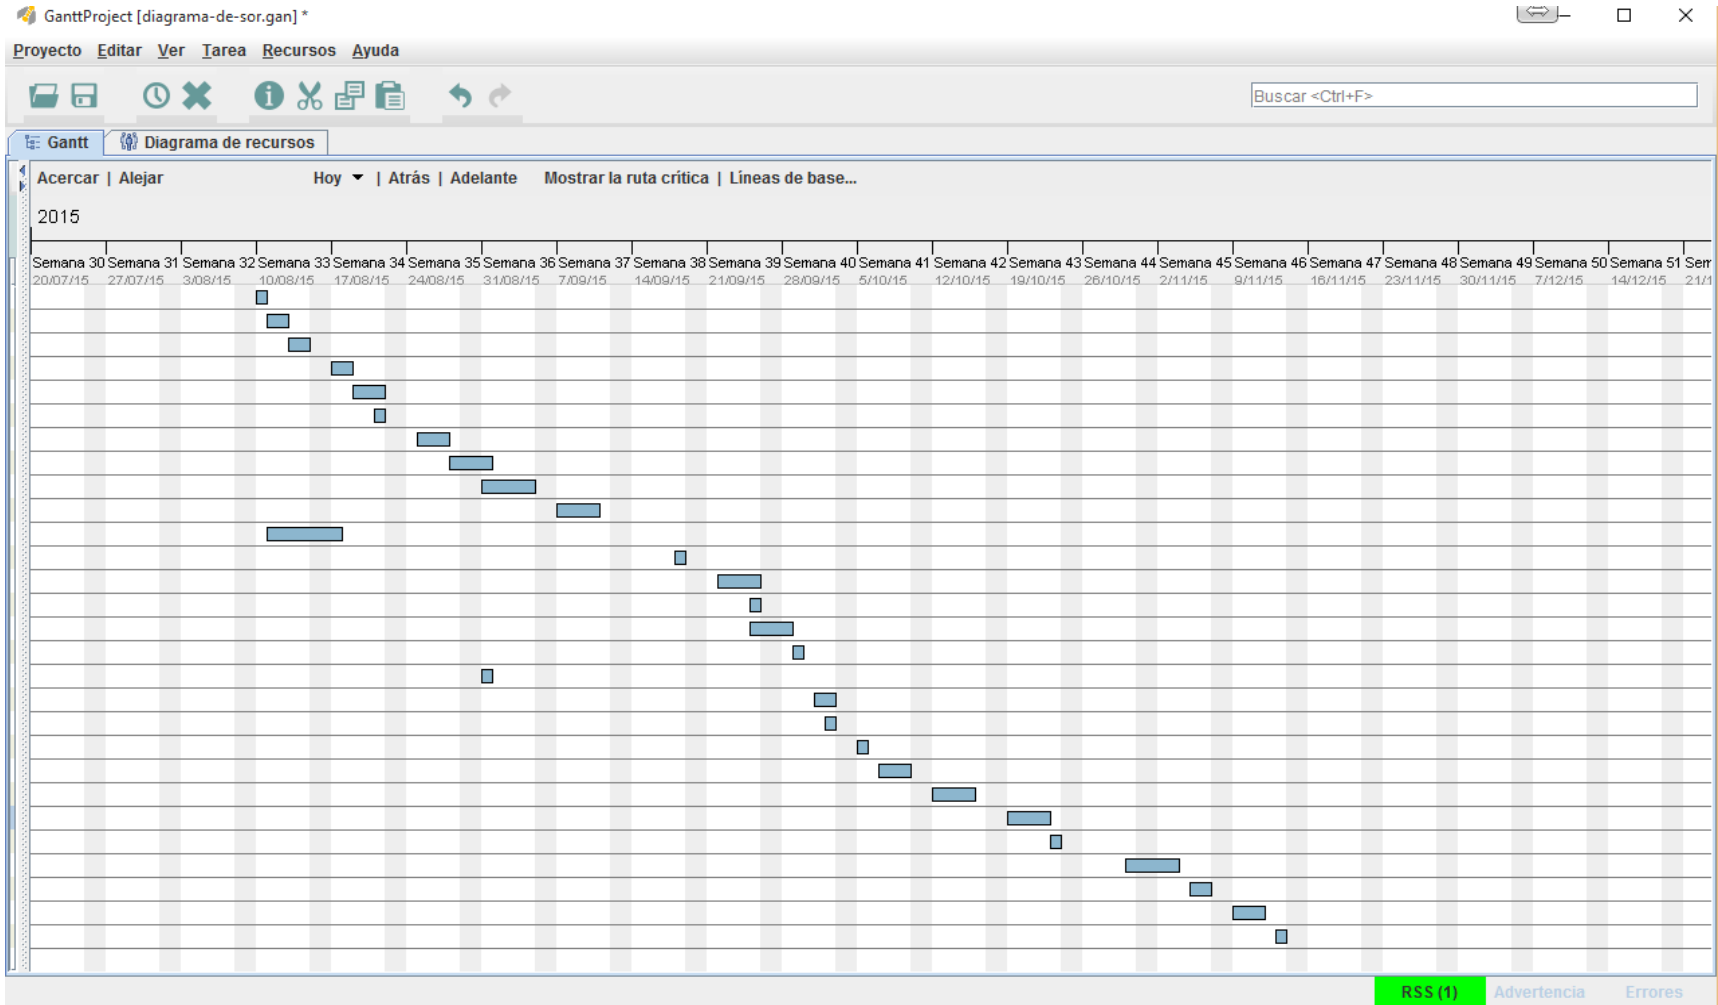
GanttProject [diagrama-de-sor.gan] *

Proyecto Editar Ver Tarea Recursos Ayuda

Buscar <Ctrl+F>

Gantt Diagrama de recursos

Acercar | Alejar Hoy | Atrás | Adelante Mostrar la ruta crítica | Líneas de base...

2015

| Semana 30 | Semana 31 | Semana 32 | Semana 33 | Semana 34 | Semana 35 | Semana 36 | Semana 37 | Semana 38 | Semana 39 | Semana 40 | Semana 41 | Semana 42 | Semana 43 | Semana 44 | Semana 45 | Semana 46 | Semana 47 | Semana 48 | Semana 49 | Semana 50 | Semana 51 | Sem |
|---|---|---|---|---|---|---|---|---|---|---|---|---|---|---|---|---|---|---|---|---|---|---|
| 20/07/15 | 27/07/15 | 3/08/15 | 10/08/15 | 17/08/15 | 24/08/15 | 31/08/15 | 7/09/15 | 14/09/15 | 21/09/15 | 28/09/15 | 5/10/15 | 12/10/15 | 19/10/15 | 26/10/15 | 2/11/15 | 9/11/15 | 16/11/15 | 23/11/15 | 30/11/15 | 7/12/15 | 14/12/15 | 21/1 |

RSS (1) Advertencia Errores